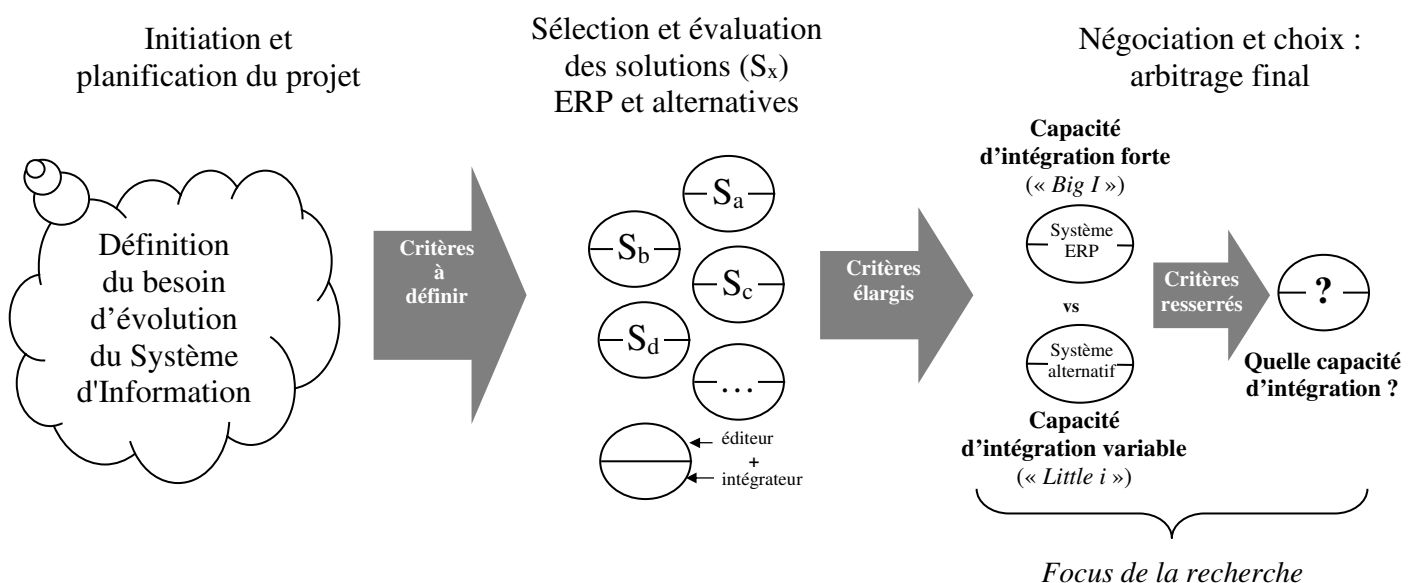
Initiation et planification du projet

Sélection et évaluation des solutions ($S_x$) ERP et alternatives

Négociation et choix : arbitrage final

Définition du besoin d'évolution du Système d'Information

Critères à définir

$S_a$

$S_b$

$S_c$

$S_d$

...

éditeur
+
intégrateur

Critères élargis

Capacité d'intégration forte
(« *Big I* »)

Système ERP

vs

Système alternatif

Capacité d'intégration variable
(« *Little i* »)

Critères resserrés

?

Quelle capacité d'intégration ?

*Focus de la recherche*